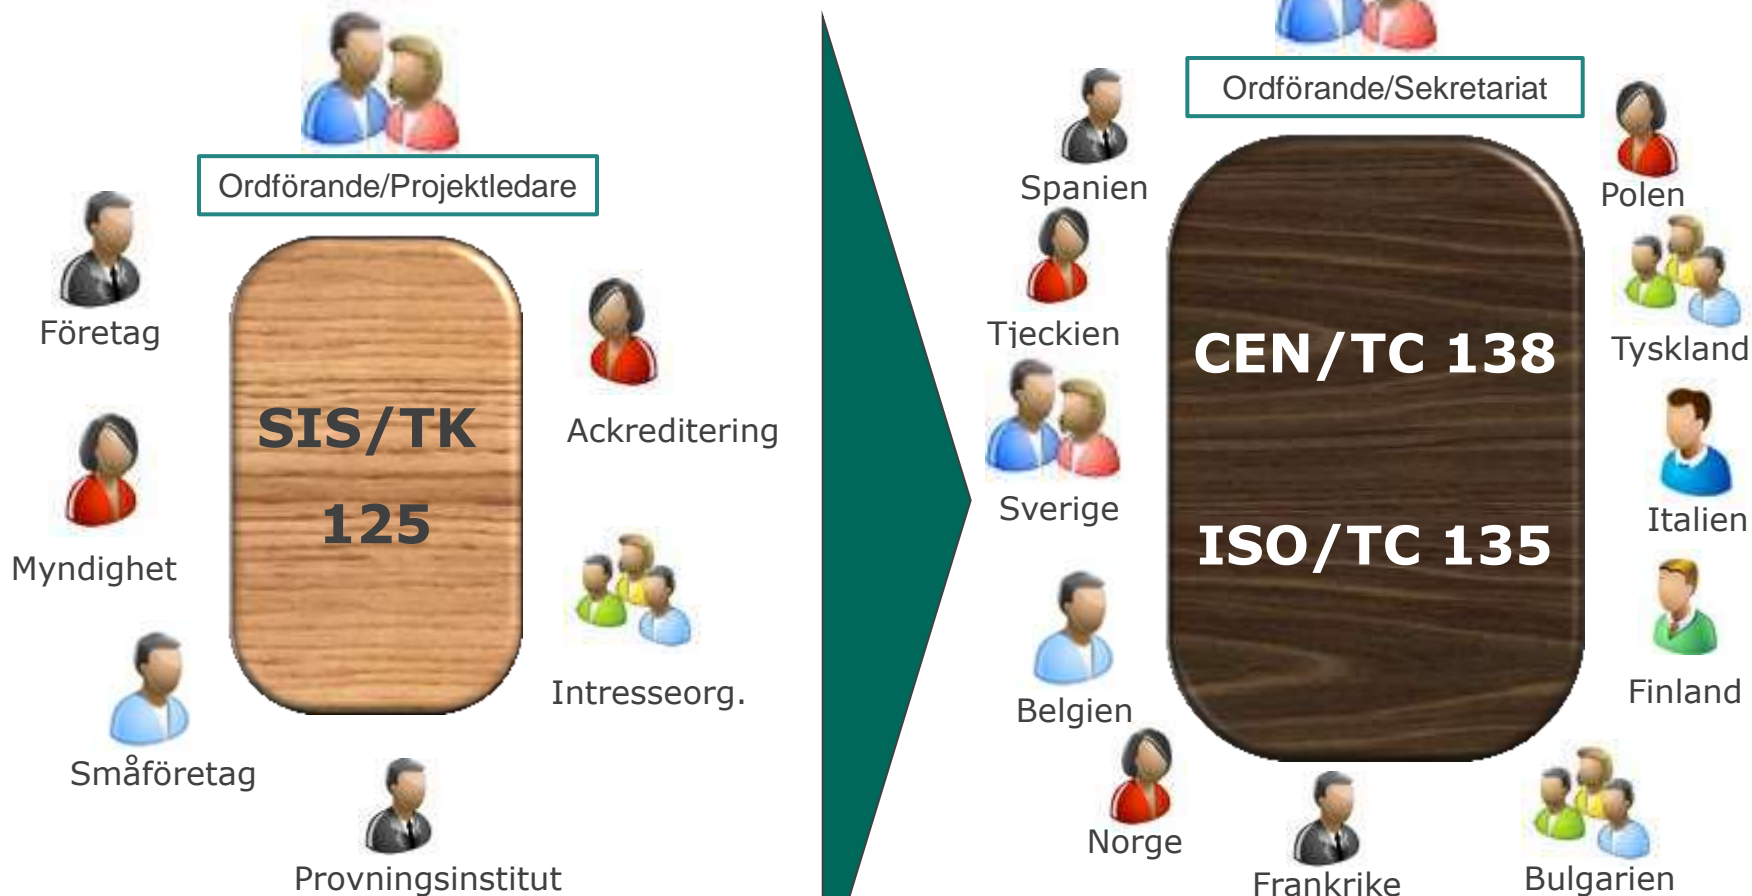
Ordförande/Projektledare

Företag

SIS/TK

125

Ackreditering

Myndighet

Intresseorg.

Småföretag

Provningsinstitut

Ordförande/Sekretariat

Spanien

Polen

Tjeckien

CEN/TC 138

Tyskland

Sverige

Italien

ISO/TC 135

Finland

Belgien

Norge

Frankrike

Bulgarien